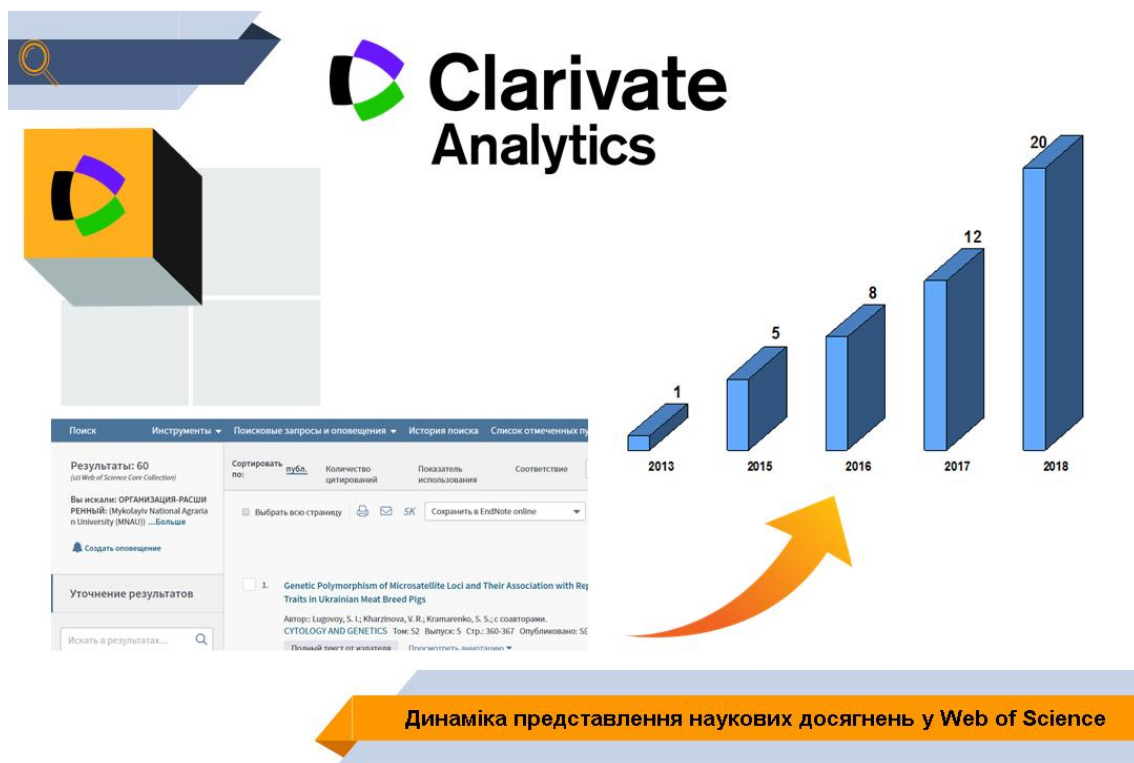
Clarivate Analytics

| 2013 | 2015 | 2016 | 2017 | 2018 |
|---|---|---|---|---|
| 1 | 5 | 8 | 12 | 20 |

Поиск Инструменты ▾ Поисковые запросы и оповещения ▾ История поиска Список отмеченных пу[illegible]

Результаты: 60
(из Web of Science Core Collection)

Вы искали: ОРГАНИЗАЦИЯ-РАСШИРЕННЫЙ: (Mykolayiv National Agrarian University (MNAU)) ...Больше

Создать оповещение

Уточнение результатов

Искать в результатах...

Сортировать по: публ. Количество цитирований Показатель использования Соответствие

Выбрать всю страницу 5K Сохранить в EndNote online

1. Genetic Polymorphism of Microsatellite Loci and Their Association with Rep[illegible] Traits in Ukrainian Meat Breed Pigs

Автор:: Lugovoy, S. I.; Kharzinova, V. R.; Kramarenko, S. S.; с соавторами.
CYTOLOGY AND GENETICS Том: 52 Выпуск: 5 Стр.: 360-367 Опубликовано: SE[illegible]

Полный текст от издателя Просмотреть аннотацию ▾

Динаміка представлення наукових досягнень у Web of Science